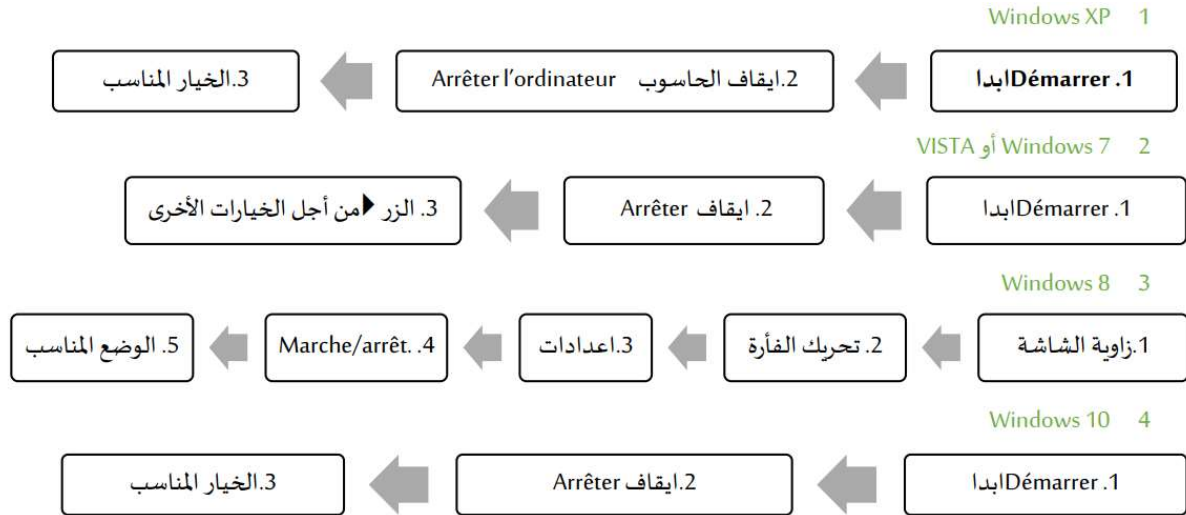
1 Windows XP

1. Démarrer ابدا

2.ايقاف الحاسوب Arrêter l'ordinateur

3.الخيار المناسب

2 Windows 7 أو VISTA

1. Démarrer ابدا

2. ايقاف Arrêter

3. الزر ◀ من أجل الخيارات الأخرى

3 Windows 8

1.زاوية الشاشة

2. تحريك الفأرة

3.اعدادات

4. .Marche/arrêt

5. الوضع المناسب

4 Windows 10

1. Démarrer ابدا

2.ايقاف Arrêter

3.الخيار المناسب